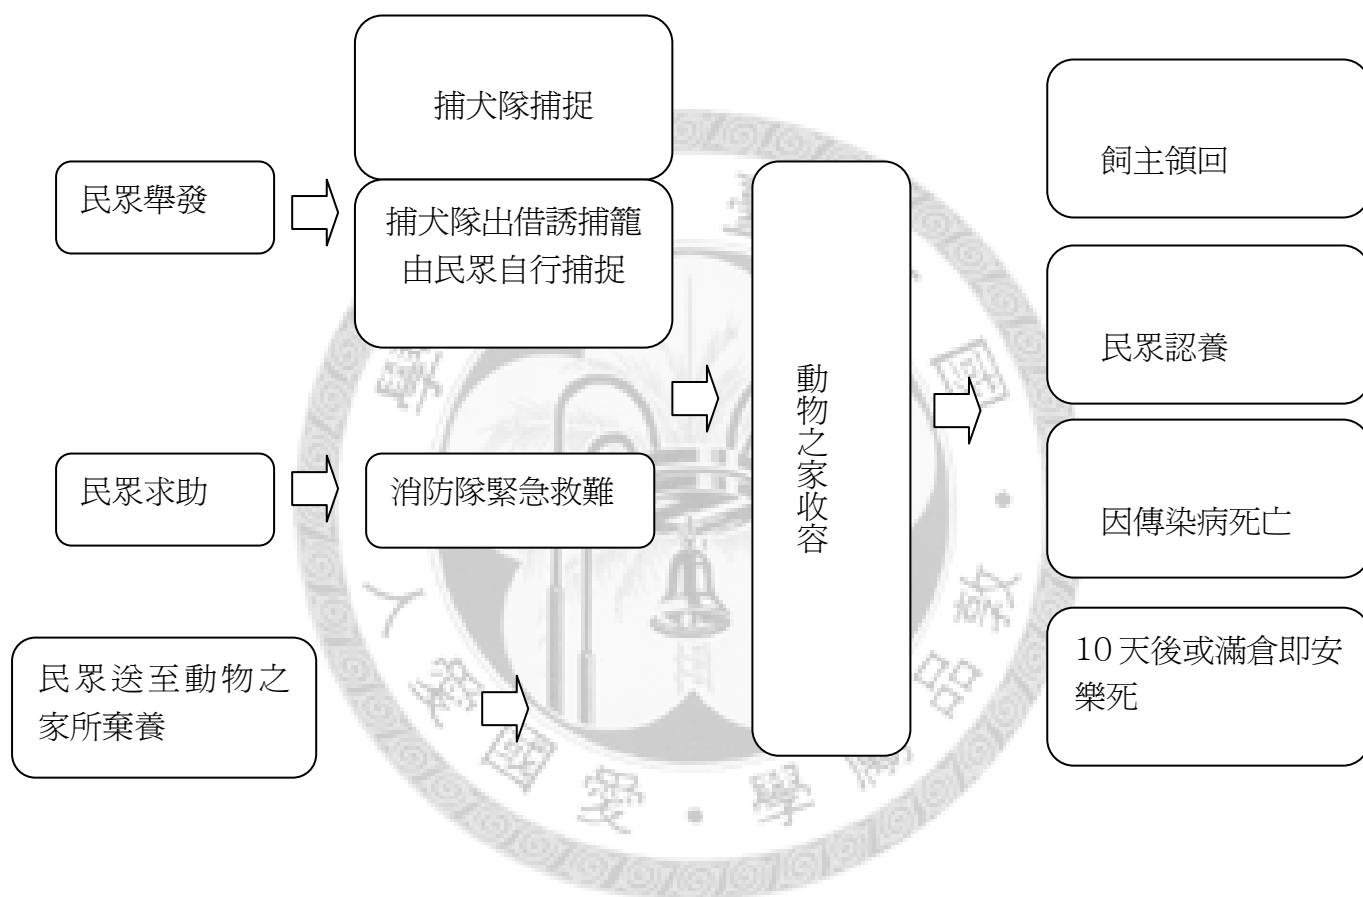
民眾舉發

捕犬隊捕捉

捕犬隊出借誘捕籠由民眾自行捕捉

民眾求助

消防隊緊急救難

民眾送至動物之家所棄養

動物之家收容

飼主領回

民眾認養

因傳染病死亡

10天後或滿倉即安樂死

學 國 立 臺 灣 大 學 愛 · 學 · 國 · 安 · 學